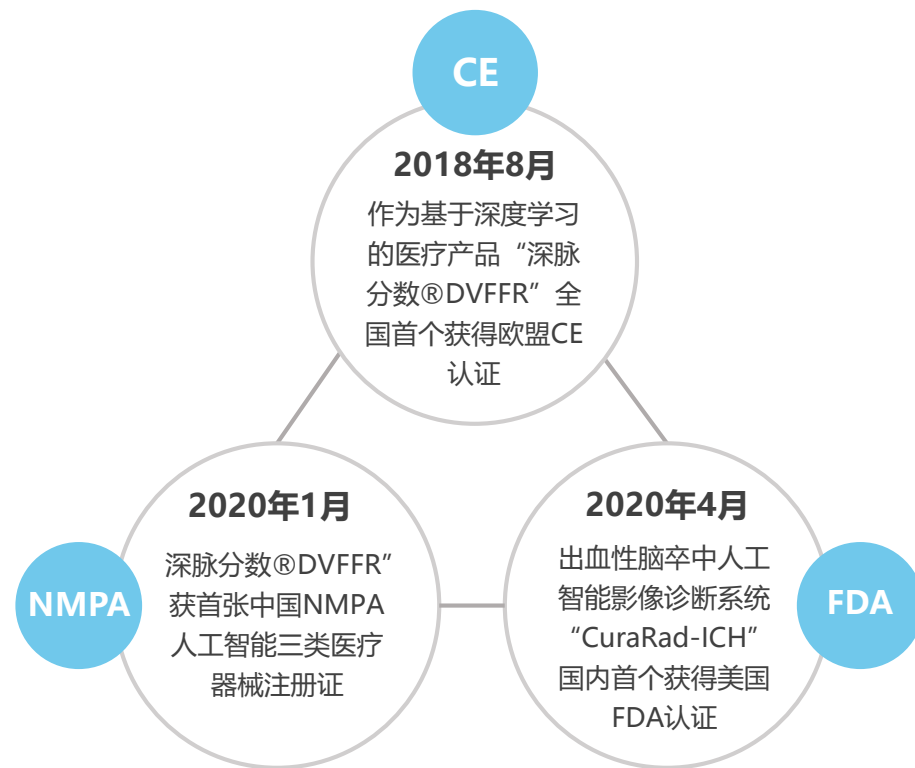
CE

2018年8月

作为基于深度学习的医疗产品“深脉分数®DVFFR”全国首个获得欧盟CE认证

NMPA

2020年1月

深脉分数®DVFFR”获首张中国NMPA人工智能三类医疗器械注册证

FDA

2020年4月

出血性脑卒中人工智能影像诊断系统“CuraRad-ICH”国内首个获得美国FDA认证